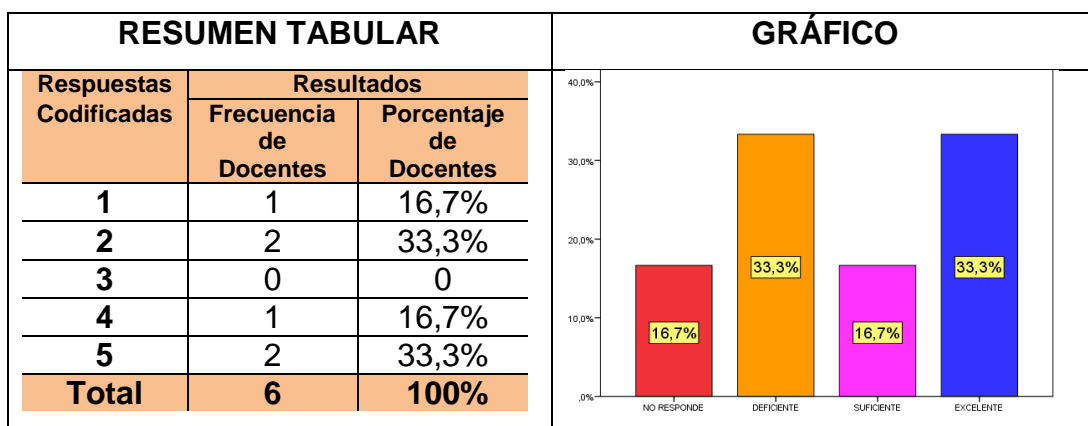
RESUMEN TABULAR

| Respuestas Codificadas | Resultados: Frecuencia de Docentes | Resultados: Porcentaje de Docentes |
|---|---|---|
| 1 | 1 | 16,7% |
| 2 | 2 | 33,3% |
| 3 | 0 | 0 |
| 4 | 1 | 16,7% |
| 5 | 2 | 33,3% |
| Total | 6 | 100% |

GRÁFICO

40,0%
30,0%
20,0%
10,0%
,0%

16,7%
33,3%
16,7%
33,3%

NO RESPONDE
DEFICIENTE
SUFICIENTE
EXCELENTE